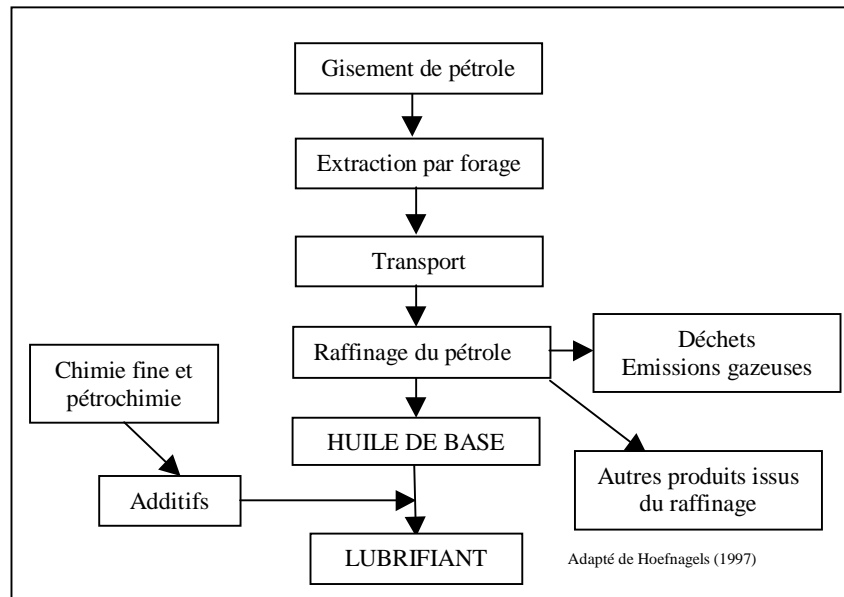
Gisement de pétrole

Extraction par forage

Transport

Raffinage du pétrole

Déchets
Emissions gazeuses

Chimie fine et pétrochimie

HUILE DE BASE

Autres produits issus du raffinage

Additifs

LUBRIFIANT

Adapté de Hoefnagels (1997)